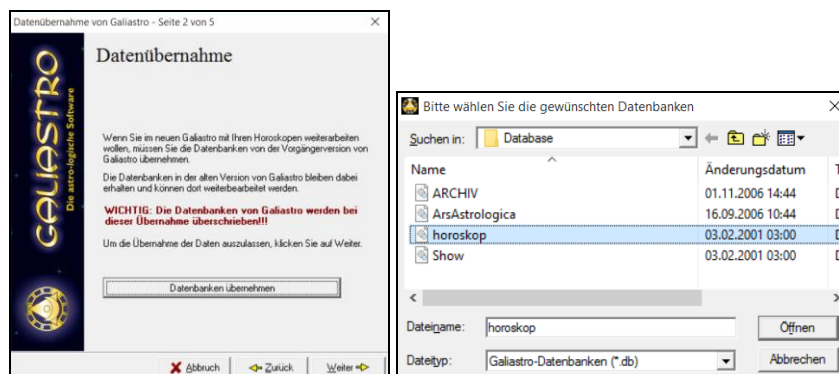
Datenübernahme von Galiastro - Seite 2 von 5

×

GALIASTRO

Die astro-logische Software

Datenübernahme

Wenn Sie im neuen Galiastro mit Ihren Horoskopen weiterarbeiten wollen, müssen Sie die Datenbanken von der Vorgängerversion von Galiastro übernehmen.

Die Datenbanken in der alten Version von Galiastro bleiben dabei erhalten und können dort weiterbearbeitet werden.

WICHTIG: Die Datenbanken von Galiastro werden bei dieser Übernahme überschrieben!!!

Um die Übernahme der Daten auszulassen, klicken Sie auf Weiter.

Datenbanken übernehmen

Abbruch

Zurück

Weiter

Bitte wählen Sie die gewünschten Datenbanken

×

Suchen in: Database

| Name | Änderungsdatum | T |
|---|---|---|
| ARCHIV | 01.11.2006 14:44 | D |
| ArsAstrologica | 16.09.2006 10:44 | D |
| horoskop | 03.02.2001 03:00 | D |
| Show | 03.02.2001 03:00 | D |

Dateiname: horoskop

Öffnen

Dateityp: Galiastro-Datenbanken (*.db)

Abbrechen